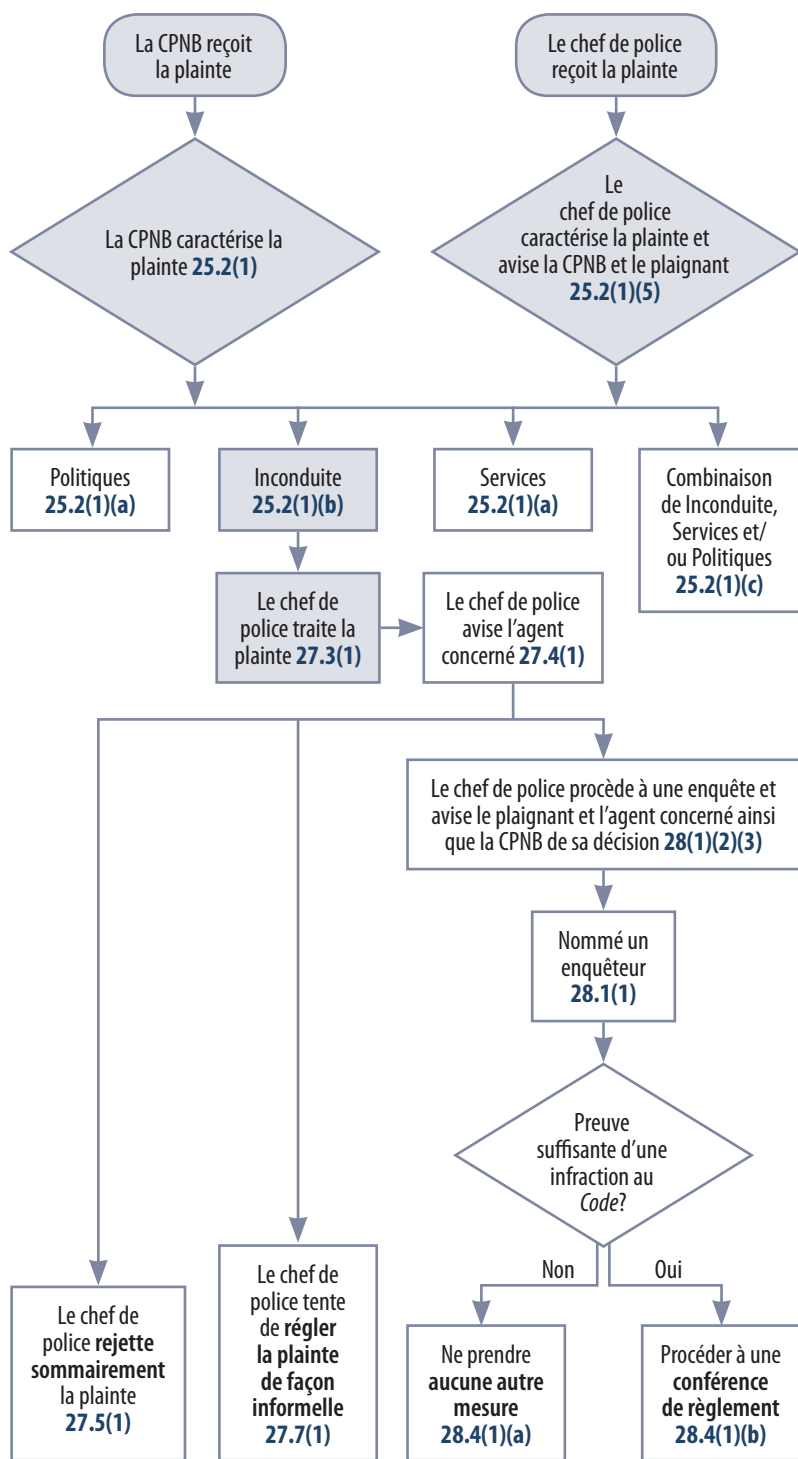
La CPNB reçoit la plainte

Le chef de police reçoit la plainte

La CPNB caractérise la plainte 25.2(1)

Le chef de police caractérise la plainte et avise la CPNB et le plaignant 25.2(1)(5)

Politiques 25.2(1)(a)

Inconduite 25.2(1)(b)

Services 25.2(1)(a)

Combinaison de Inconduite, Services et/ ou Politiques 25.2(1)(c)

Le chef de police traite la plainte 27.3(1)

Le chef de police avise l'agent concerné 27.4(1)

Le chef de police procède à une enquête et avise le plaignant et l'agent concerné ainsi que la CPNB de sa décision 28(1)(2)(3)

Nommé un enquêteur 28.1(1)

Preuve suffisante d'une infraction au *Code*?

Non

Oui

Le chef de police **rejette sommairement** la plainte 27.5(1)

Le chef de police tente de **régler la plainte de façon informelle** 27.7(1)

Ne prendre **aucune autre mesure** 28.4(1)(a)

Procéder à une **conférence de règlement** 28.4(1)(b)